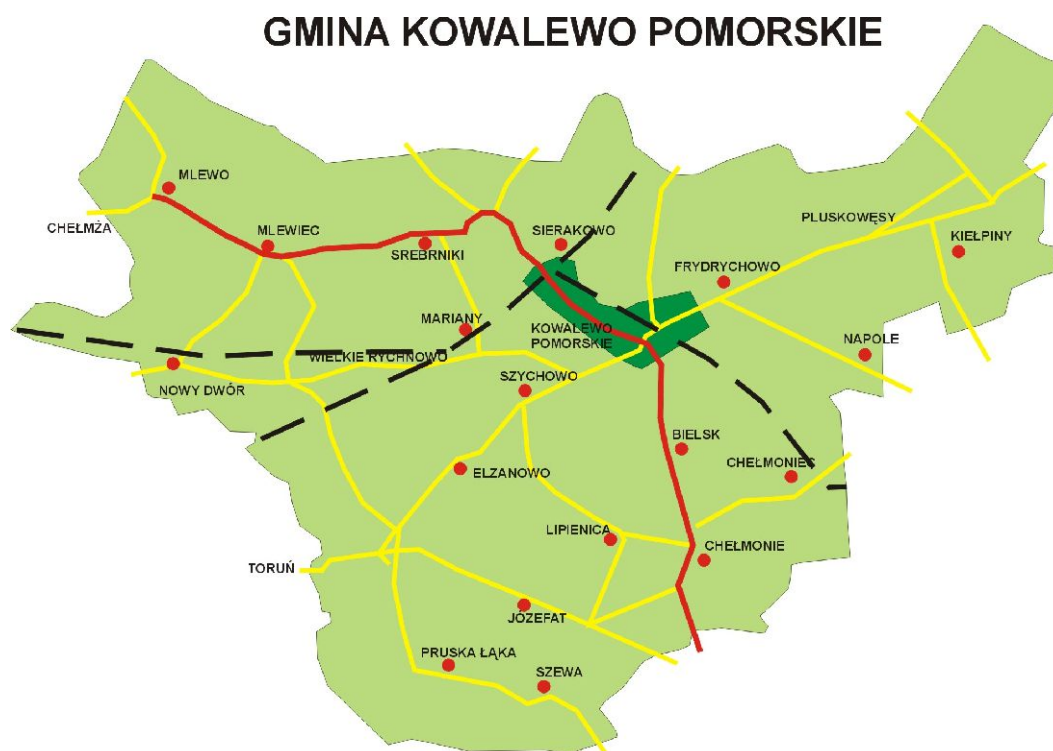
GMINA KOWALEWO POMORSKIE

MLEWO
CHEŁMŻA
MLEWIEC
SREBRNIKI
SIERAKOWO
PLUSKOWĘSY
KIEŁPINY
FRYDRYCHOWO
MARIANY
KOWALEWO POMORSKIE
NAPOLE
NOWY DWÓR
WIELKIE RYCHNOWO
SZYCHOWO
BIELSK
CHEŁMONIEC
ELZANOWO
LIPIENICA
CHEŁMONIE
TORUŃ
JÓZEFAT
PRUSKA ŁĄKA
SZEWA